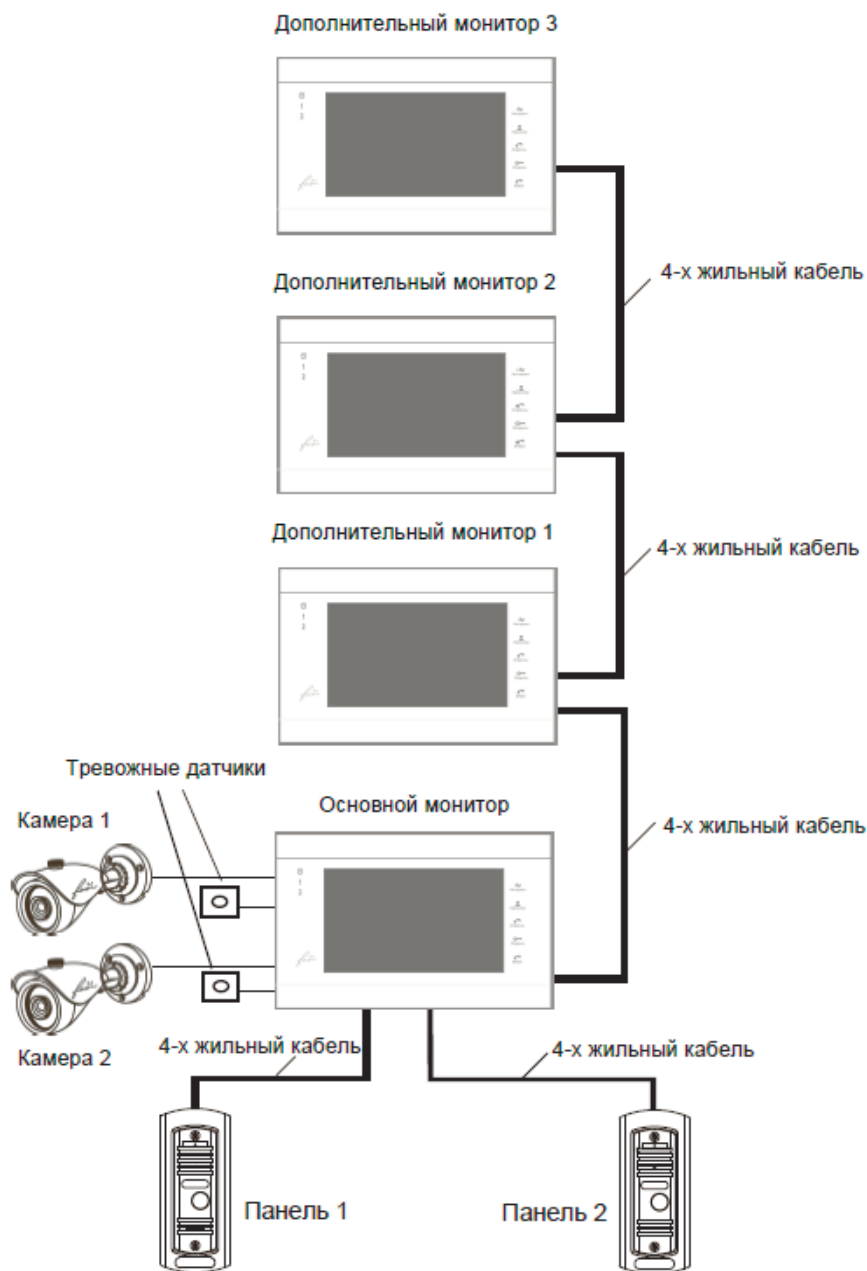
Дополнительный монитор 3

4-х жильный кабель

Дополнительный монитор 2

4-х жильный кабель

Дополнительный монитор 1

4-х жильный кабель

Тревожные датчики

Камера 1

Основной монитор

Камера 2

4-х жильный кабель

4-х жильный кабель

Панель 1

Панель 2